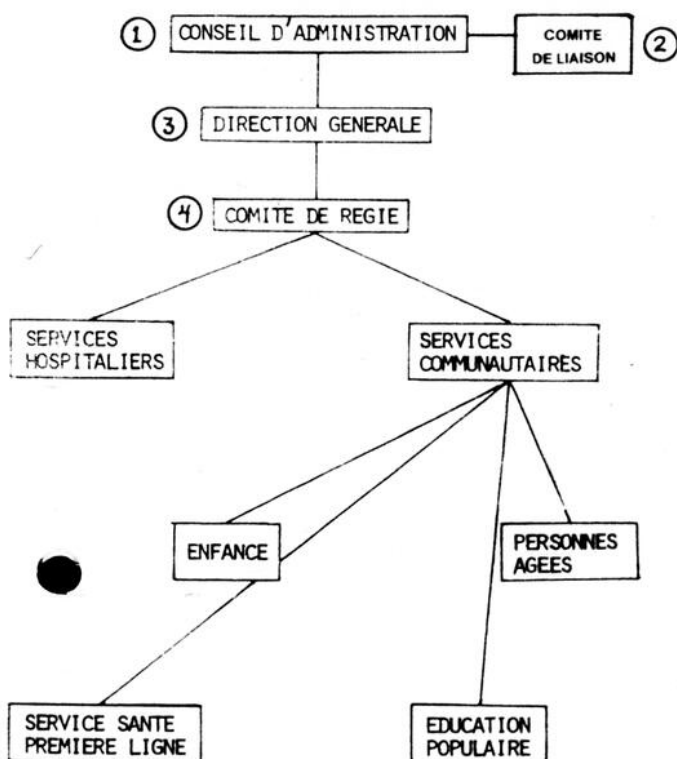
1 CONSEIL D'ADMINISTRATION

COMITE DE LIAISON 2

3 DIRECTION GENERALE

4 COMITE DE REGIE

SERVICES HOSPITALIERS

SERVICES COMMUNAUTAIRES

ENFANCE

PERSONNES AGEES

SERVICE SANTE PREMIERE LIGNE

EDUCATION POPULAIRE